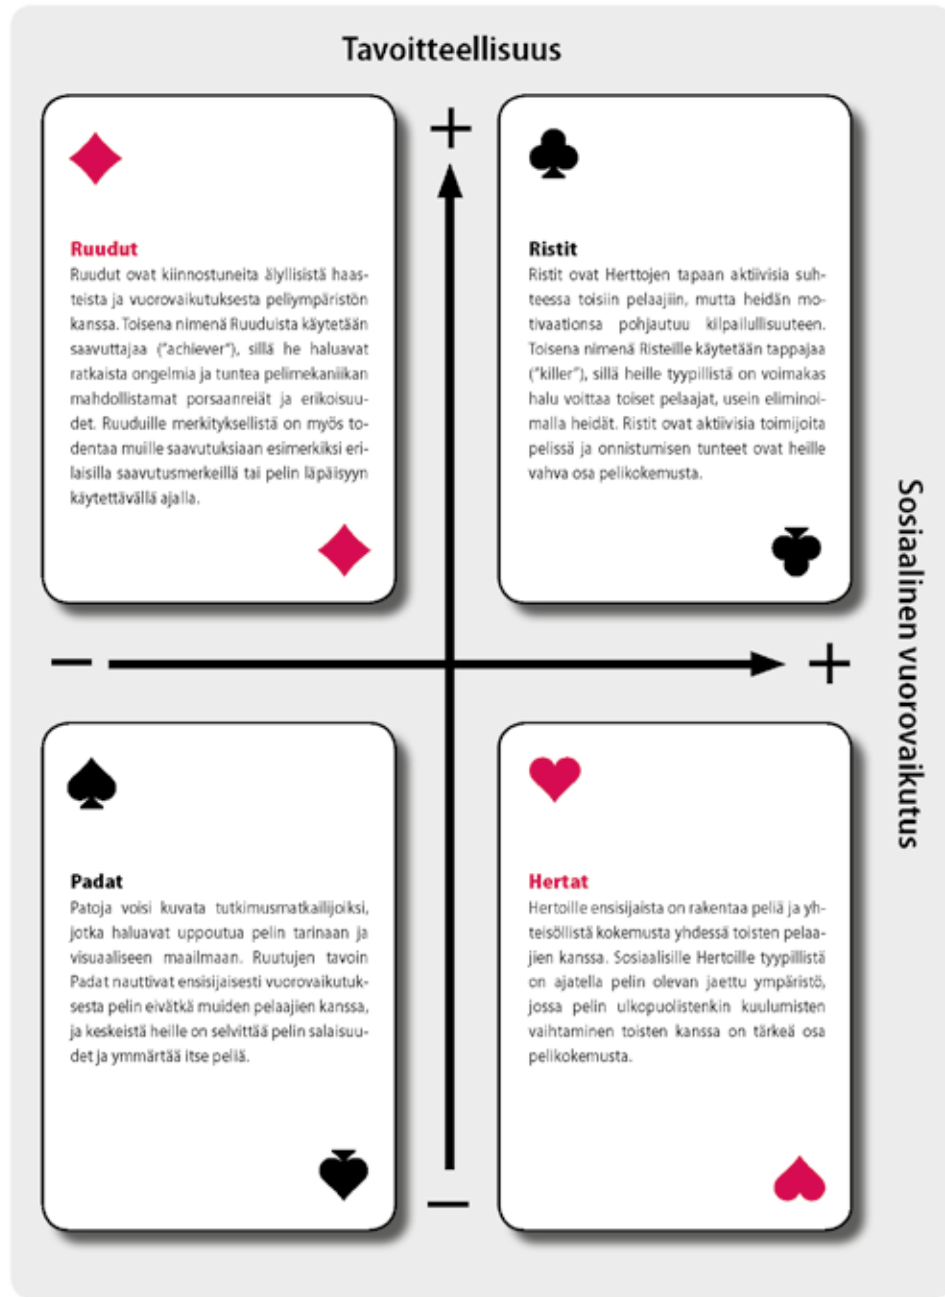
Tavoitteellisuus

+

Ruudut
Ruudut ovat kiinnostuneita älyllisistä haasteista ja vuorovaikutuksesta peliympäristön kanssa. Toisena nimenä Ruuduista käytetään saavuttajaa ("achiever"), sillä he haluavat ratkaista ongelmia ja tuntea pelimekaniikan mahdollistamat porsaanreiät ja erikoisuudet. Ruuduille merkityksellistä on myös todentaa muille saavutuksiaan esimerkiksi erilaisilla saavutusmerkeillä tai pelin läpäisyyn käytettävällä ajalla.

Ristit
Ristit ovat Herttojen tapaan aktiivisia suhteessa toisiin pelaajiin, mutta heidän motivaationsa pohjautuu kilpailullisuuteen. Toisena nimenä Risteille käytetään tappajaa ("killer"), sillä heille tyypillistä on voimakas halu voittaa toiset pelaajat, usein eliminoimalla heidät. Ristit ovat aktiivisia toimijoita pelissä ja onnistumisen tunteet ovat heille vahva osa pelikokemusta.

Sosiaalinen vuorovaikutus

−

+

Padat
Patoja voisi kuvata tutkimusmatkailijoiksi, jotka haluavat uppoutua pelin tarinaan ja visuaaliseen maailmaan. Ruutujen tavoin Padat nauttivat ensisijaisesti vuorovaikutuksesta pelin eivätkä muiden pelaajien kanssa, ja keskeistä heille on selvittää pelin salaisuudet ja ymmärtää itse peliä.

Hertat
Hertoille ensisijaista on rakentaa peliä ja yhteisöllistä kokemusta yhdessä toisten pelaajien kanssa. Sosiaalisille Hertoille tyypillistä on ajatella pelin olevan jaettu ympäristö, jossa pelin ulkopuolistenkin kuulumisten vaihtaminen toisten kanssa on tärkeä osa pelikokemusta.

−